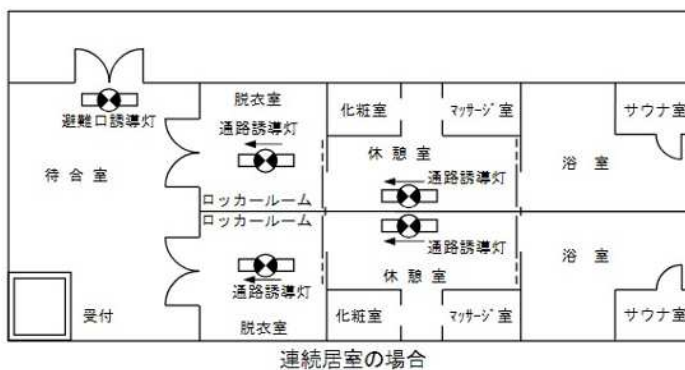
避難口誘導灯

脱衣室

通路誘導灯

化粧室

ﾏｯｻｰｼﾞ室

サウナ室

休 憩 室

待 合 室

通路誘導灯

浴 室

ロッカールーム

ロッカールーム

通路誘導灯

浴 室

休 憩 室

通路誘導灯

受付

脱衣室

化粧室

ﾏｯｻｰｼﾞ室

サウナ室

連続居室の場合